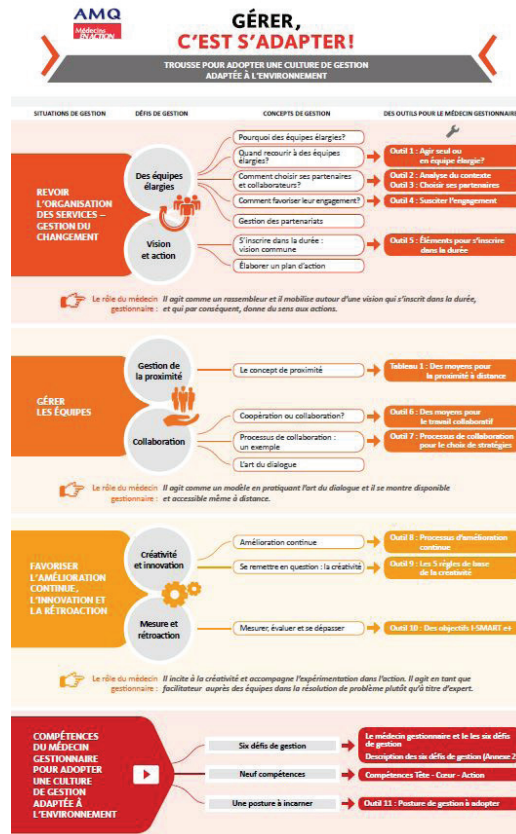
AMQ
Médecine EN ACTION

GÉRER,
C'EST S'ADAPTER!

TROUSSE POUR ADOPTER UNE CULTURE DE GESTION ADAPTÉE À L'ENVIRONNEMENT

SITUATIONS DE GESTION
DÉFIS DE GESTION
CONCEPTS DE GESTION
DES OUTILS POUR LE MÉDECIN GESTIONNAIRE

REVOIR L'ORGANISATION DES SERVICES – GESTION DU CHANGEMENT

Des équipes élargies

Pourquoi des équipes élargies?
Quand recourir à des équipes élargies?
Comment choisir ses partenaires et collaborateurs?
Comment favoriser leur engagement?
Gestion des partenariats

Outil 1 : Agir seul ou en équipe élargie?
Outil 2 : Analyse du contexte
Outil 3 : Choisir ses partenaires
Outil 4 : Susciter l'engagement

Vision et action

S'inscrire dans la durée : vision commune
Élaborer un plan d'action

Outil 5 : Éléments pour s'inscrire dans la durée

Le rôle du médecin gestionnaire : Il agit comme un rassembleur et il mobilise autour d'une vision qui s'inscrit dans la durée, et qui par conséquent, donne du sens aux actions.

GÉRER LES ÉQUIPES

Gestion de la proximité

Le concept de proximité

Tableau 1 : Des moyens pour la proximité à distance

Collaboration

Coopération ou collaboration?
Processus de collaboration : un exemple
L'art du dialogue

Outil 6 : Des moyens pour le travail collaboratif
Outil 7 : Processus de collaboration pour le choix de stratégies

Le rôle du médecin gestionnaire : Il agit comme un modèle en pratiquant l'art du dialogue et il se montre disponible et accessible même à distance.

FAVORISER L'AMÉLIORATION CONTINUE, L'INNOVATION ET LA RÉTROACTION

Créativité et innovation

Amélioration continue
Se remettre en question : la créativité

Outil 8 : Processus d'amélioration continue
Outil 9 : Les 5 règles de base de la créativité

Mesure et rétroaction

Mesurer, évaluer et se dépasser

Outil 10 : Des objectifs I-SMART et

Le rôle du médecin gestionnaire : Il incite à la créativité et accompagne l'expérimentation dans l'action. Il agit en tant que facilitateur auprès des équipes dans la résolution de problème plutôt qu'à titre d'expert.

COMPÉTENCES DU MÉDECIN GESTIONNAIRE POUR ADOPTER UNE CULTURE DE GESTION ADAPTÉE À L'ENVIRONNEMENT

Six défis de gestion
Neuf compétences
Une posture à incarner

Le médecin gestionnaire et le les six défis de gestion
Description des six défis de gestion (Annexe 2
Compétences Tête - Cœur - Action
Outil 11 : Posture de gestion à adopter